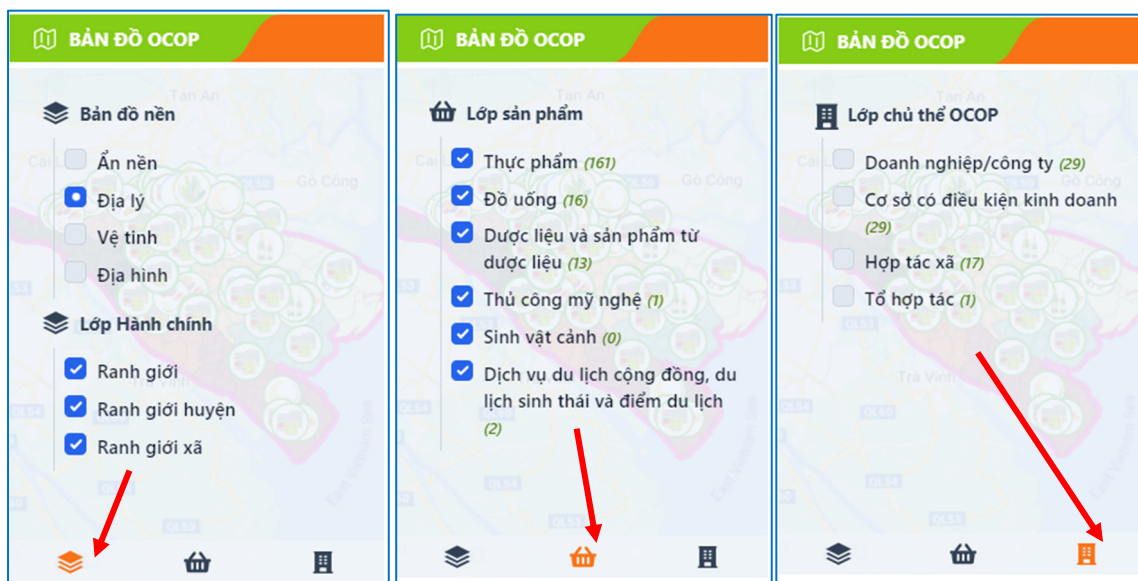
BẢN ĐỒ OCOP

Bản đồ nền

Ẩn nền

Địa lý

Vệ tinh

Địa hình

Lớp Hành chính

Ranh giới

Ranh giới huyện

Ranh giới xã

BẢN ĐỒ OCOP

Lớp sản phẩm

Thực phẩm (161)

Đồ uống (16)

Dược liệu và sản phẩm từ dược liệu (13)

Thủ công mỹ nghệ (1)

Sinh vật cảnh (0)

Dịch vụ du lịch cộng đồng, du lịch sinh thái và điểm du lịch (2)

BẢN ĐỒ OCOP

Lớp chủ thể OCOP

Doanh nghiệp/công ty (29)

Cơ sở có điều kiện kinh doanh (29)

Hợp tác xã (17)

Tổ hợp tác (1)